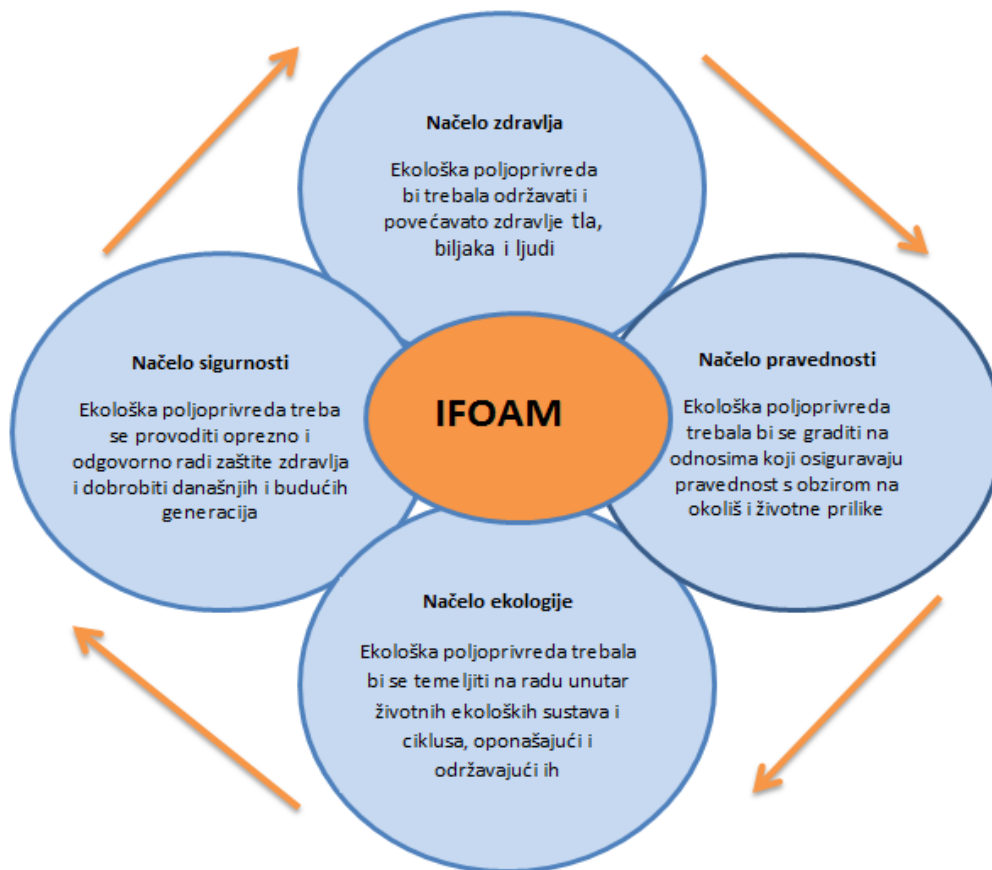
Načelo zdravlja

Ekološka poljoprivreda bi trebala održavati i povećavato zdravlje tla, biljaka i ljudi

Načelo sigurnosti

Ekološka poljoprivreda treba se provoditi oprezno i odgovorno radi zaštite zdravlja i dobrobiti današnjih i budućih generacija

IFOAM

Načelo pravednosti

Ekološka poljoprivreda trebala bi se graditi na odnosima koji osiguravaju pravednost s obzirom na okoliš i životne prilike

Načelo ekologije

Ekološka poljoprivreda trebala bi se temeljiti na radu unutar životnih ekoloških sustava i ciklusa, oponašajući i održavajući ih